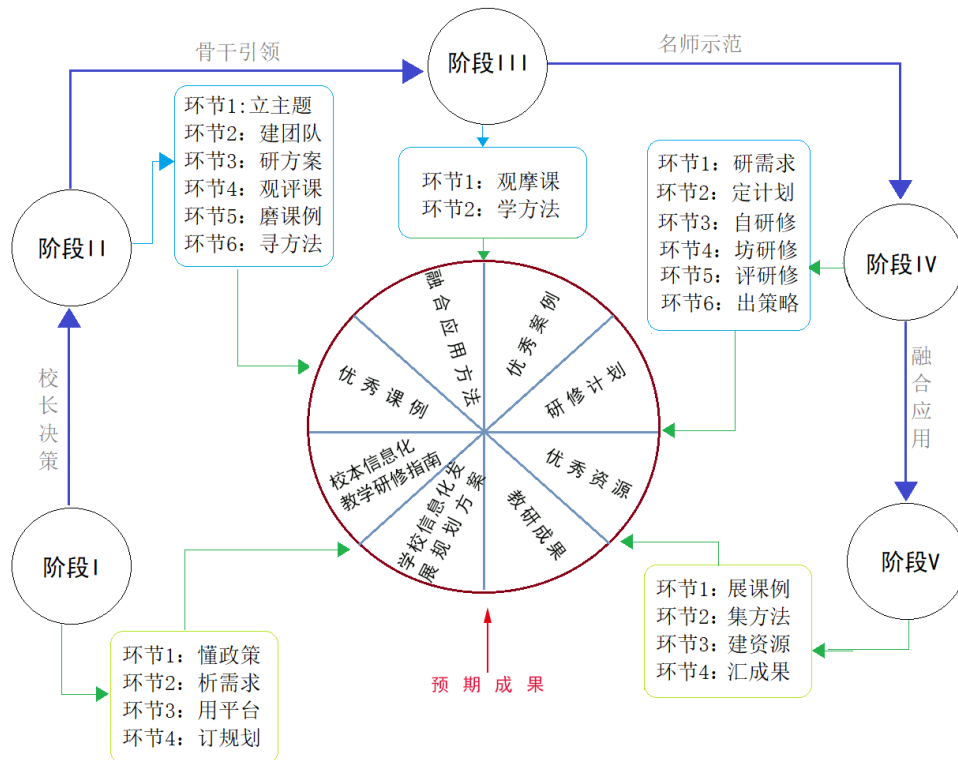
骨干引领

阶段III

名师示范

环节1:立主题
环节2：建团队
环节3：研方案
环节4：观评课
环节5：磨课例
环节6：寻方法

环节1：观摩课
环节2：学方法

环节1：研需求
环节2：定计划
环节3：自研修
环节4：坊研修
环节5：评研修
环节6：出策略

阶段II

阶段IV

融合应用方法

优秀案例

优秀课例

研修计划

校本信息化教学研修指南

优秀资源

学校信息化发展规划方案

教研成果

融合应用

校长决策

阶段I

阶段V

环节1：展课例
环节2：集方法
环节3：建资源
环节4：汇成果

预期成果

环节1：懂政策
环节2：析需求
环节3：用平台
环节4：订规划